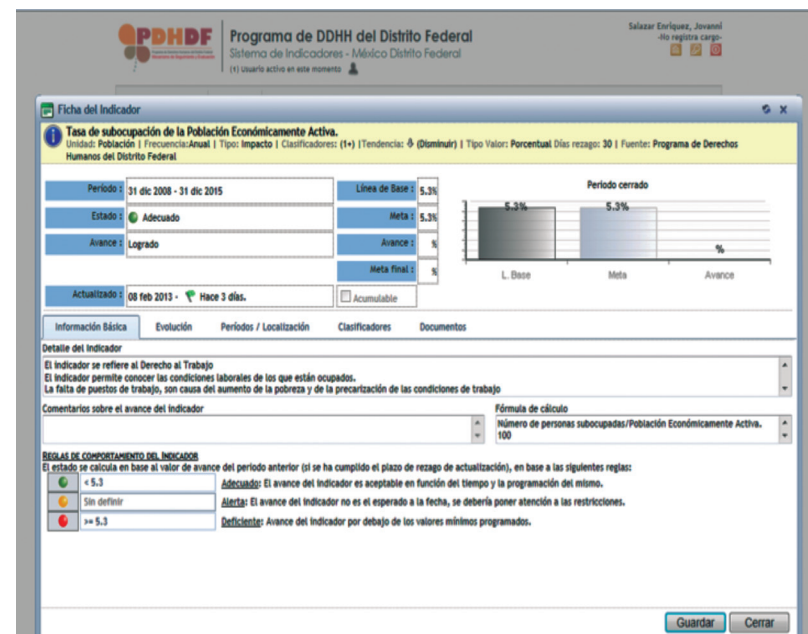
PDHDF
Programa de DDHH del Distrito Federal
Sistema de Indicadores - México Distrito Federal
(1) Usuario activo en este momento

Salazar Enriquez, Jovanni
-No registra cargo-

Ficha del Indicador

Tasa de subocupación de la Población Económicamente Activa.
Unidad: Población | Frecuencia: Anual | Tipo: Impacto | Clasificadores: (1+) | Tendencia: (Disminuir) | Tipo Valor: Porcentual Días rezago: 30 | Fuente: Programa de Derechos Humanos del Distrito Federal

Periodo : 31 dic 2008 - 31 dic 2015
Estado : Adecuado
Avance : Logrado
Actualizado : 08 feb 2013 - Hace 3 días.
Línea de Base : 5.3%
Meta : 5.3%
Avance : %
Meta final : %
Acumulable

Periodo cerrado
5.3%
5.3%
%
L. Base
Meta
Avance

Información Básica | Evolución | Periodos / Localización | Clasificadores | Documentos

Detalle del indicador
El indicador se refiere al Derecho al Trabajo
El indicador permite conocer las condiciones laborales de los que están ocupados.
La falta de puestos de trabajo, son causa del aumento de la pobreza y de la precarización de las condiciones de trabajo

Comentarios sobre el avance del indicador

Fórmula de cálculo
Número de personas subocupadas/Población Económicamente Activa. 100

REGLAS DE COMPORTAMIENTO DEL INDICADOR
El estado se calcula en base al valor de avance del periodo anterior (si se ha cumplido el plazo de rezago de actualización), en base a las siguientes reglas:
< 5.3 Adecuado: El avance del indicador es aceptable en función del tiempo y la programación del mismo.
Sin definir Alerta: El avance del indicador no es el esperado a la fecha, se debería poner atención a las restricciones.
>= 5.3 Deficiente: Avance del indicador por debajo de los valores mínimos programados.

Guardar
Cerrar